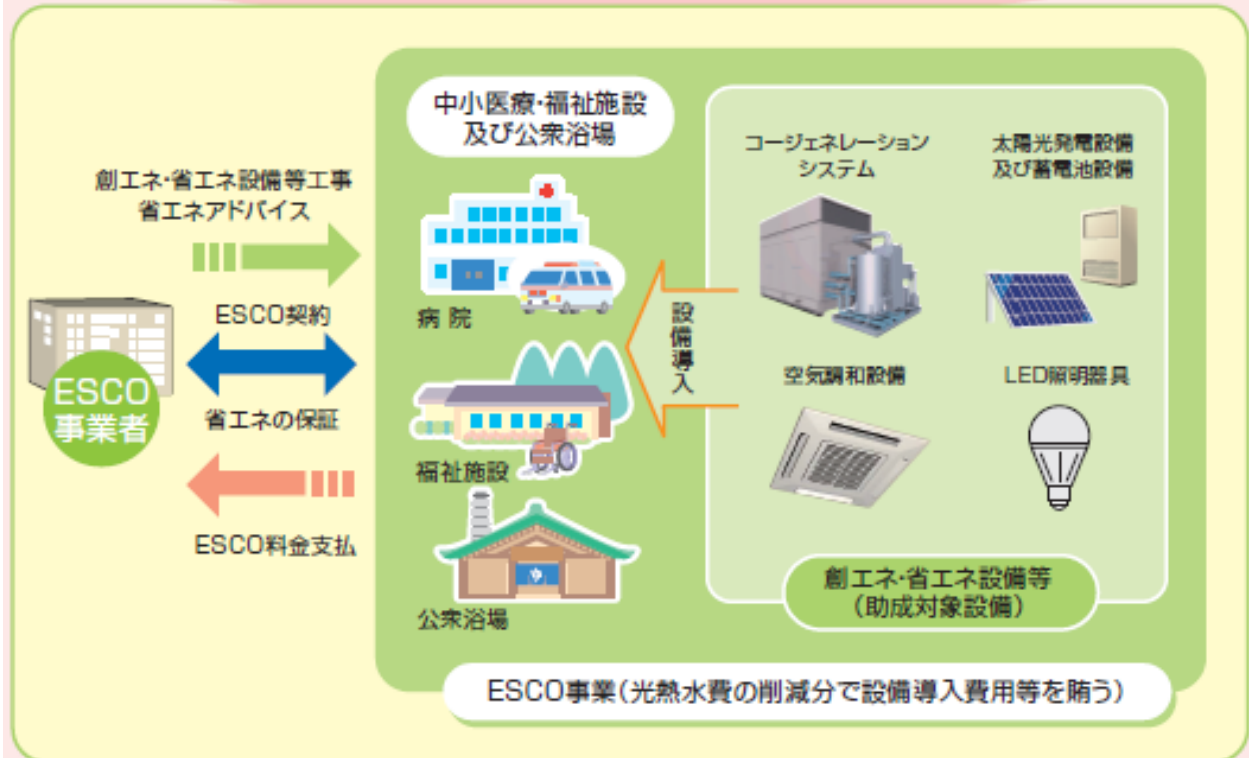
創エネ・省エネ設備等工事
省エネアドバイス

ESCO契約

省エネの保証

ESCO料金支払

ESCO
事業者

中小医療・福祉施設
及び公衆浴場

病 院

福祉施設

公衆浴場

設備導入

コージェネレーション
システム

太陽光発電設備
及び蓄電池設備

空気調和設備

LED照明器具

創エネ・省エネ設備等
（助成対象設備）

ESCO事業（光熱水費の削減分で設備導入費用等を賄う）